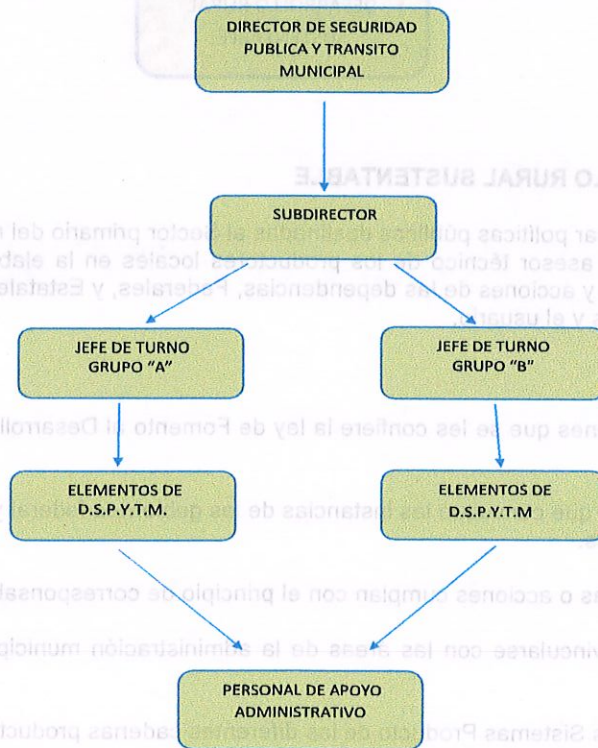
DIRECTOR DE SEGURIDAD PUBLICA Y TRANSITO MUNICIPAL

SUBDIRECTOR

JEFE DE TURNO GRUPO "A"

JEFE DE TURNO GRUPO "B"

ELEMENTOS DE D.S.P.Y.T.M.

ELEMENTOS DE D.S.P.Y.T.M

PERSONAL DE APOYO ADMINISTRATIVO